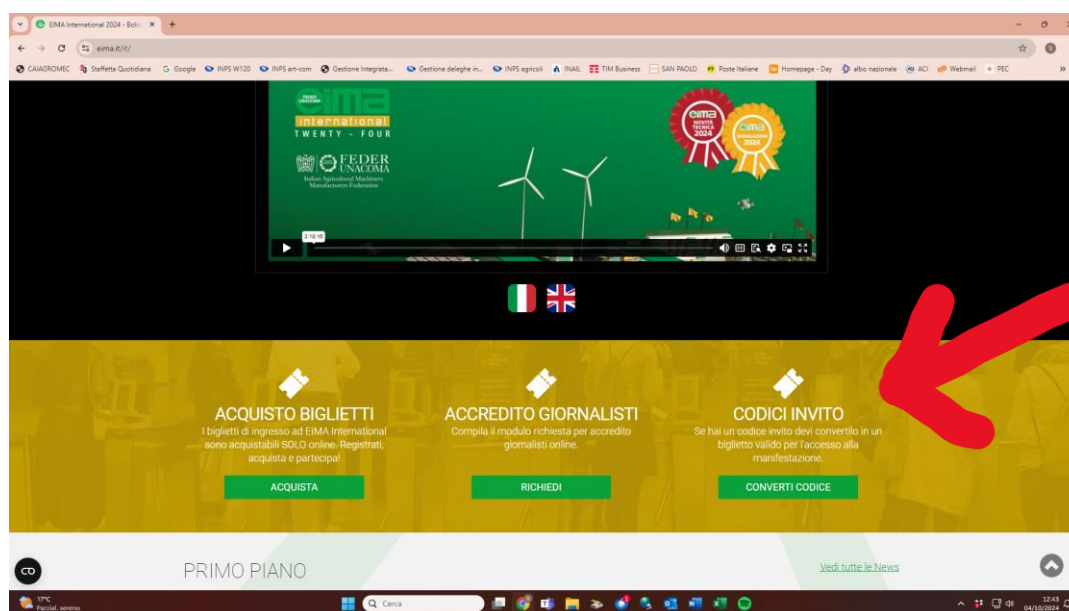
EIMA International 2024 - Bolo ×

eima.it/it/

CAIAGROMEC Staffetta Quotidiana Google INPS W120 INPS art-com Gestione Integrata... Gestione deleghe in... INPS agricoli INAIL TIM Business SAN PAOLO Poste Italiane Homepage - Day albo nazionale ACI Webmail PEC

FEDER UNACOMA eima international TWENTY - FOUR

FEDER UNACOMA Italian Agricultural Machinery Manufacturers Federation

eima NOVITÀ TECNICA 2024

eima SEGNALAZIONE 2024

2:18:16

ACQUISTO BIGLIETTI
I biglietti di ingresso ad EIMA International sono acquistabili SOLO online. Registrati, acquista e partecipa!

ACQUISTA

ACCREDITO GIORNALISTI
Compila il modulo richiesta per accredito giornalisti online.

RICHIEDI

CODICI INVITO
Se hai un codice invito devi convertirlo in un biglietto valido per l'accesso alla manifestazione.

CONVERTI CODICE

PRIMO PIANO

Vedi tutte le News

17°C Parzial. sereno

Cerca

12:43 04/10/2024